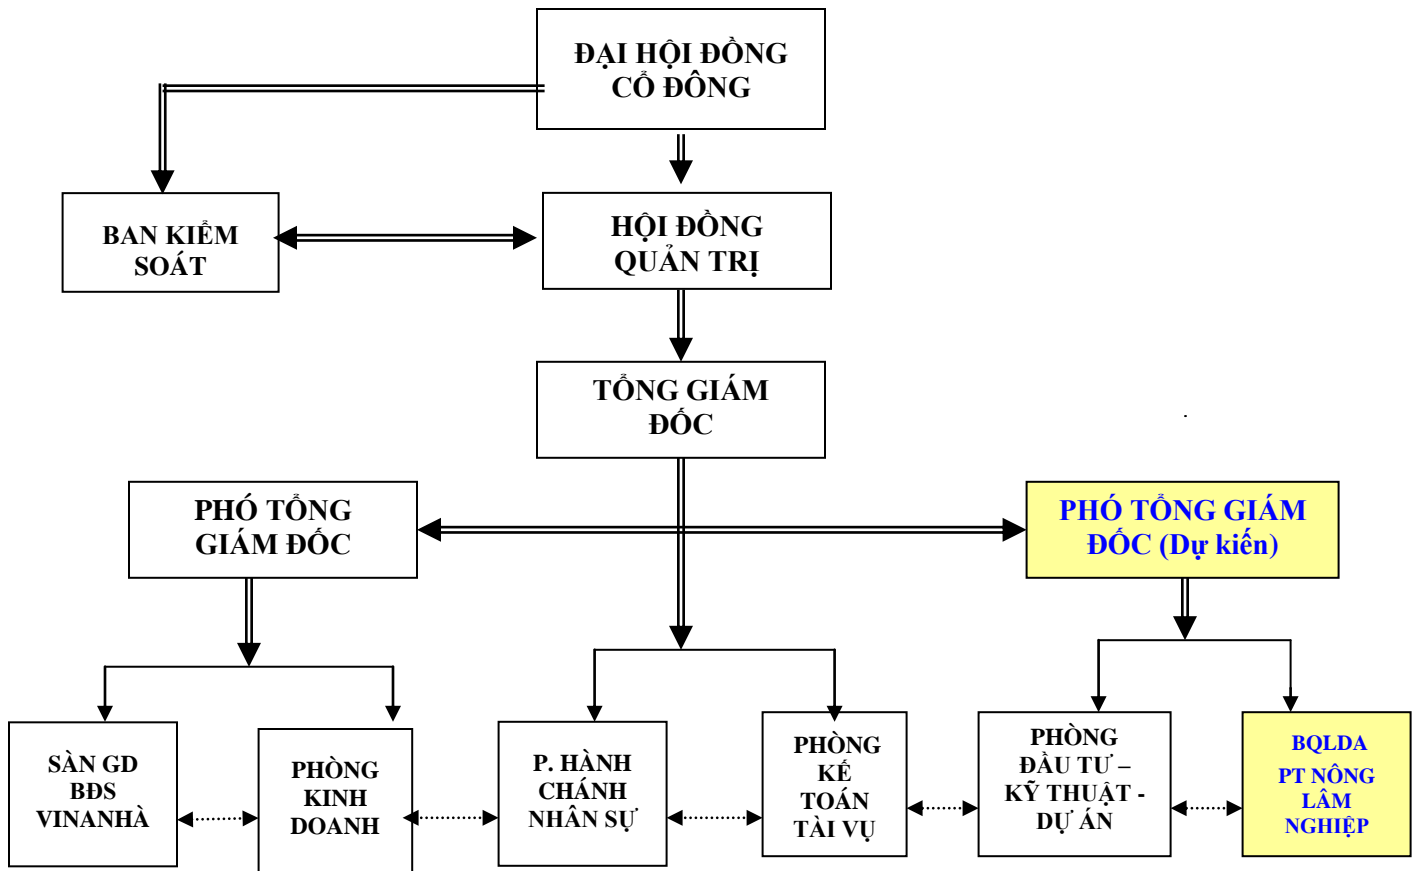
ĐẠI HỘI ĐỒNG CỔ ĐÔNG

BAN KIỂM SOÁT

HỘI ĐỒNG QUẢN TRỊ

TỔNG GIÁM ĐỐC

PHÓ TỔNG GIÁM ĐỐC

PHÓ TỔNG GIÁM ĐỐC (Dự kiến)

SÀN GD BĐS VINANHÀ

PHÒNG KINH DOANH

P. HÀNH CHÁNH NHÂN SỰ

PHÒNG KẾ TOÁN TÀI VỤ

PHÒNG ĐẦU TƯ – KỸ THUẬT - DỰ ÁN

BQLDA PT NÔNG LÂM NGHIỆP